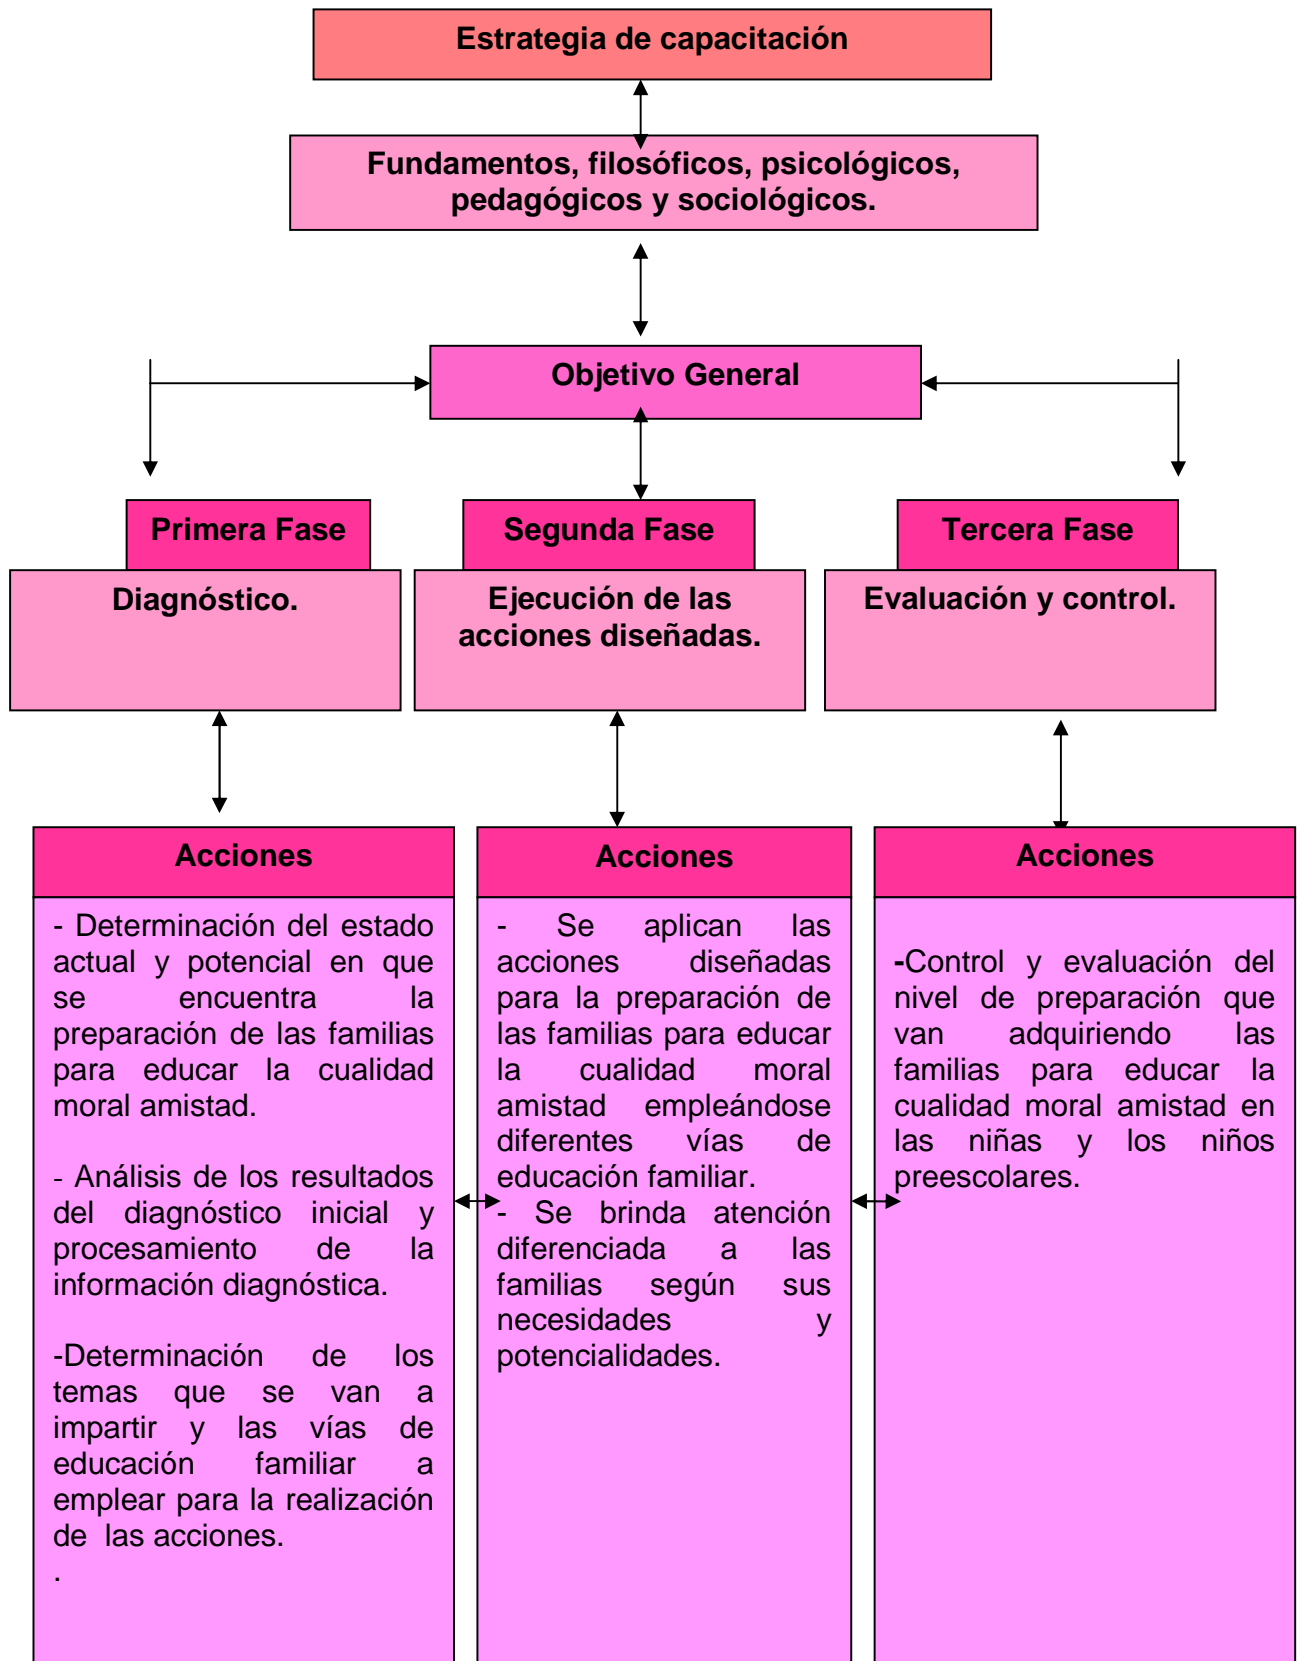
Estrategia de capacitación

Fundamentos, filosóficos, psicológicos, pedagógicos y sociológicos.

Objetivo General

Primera Fase

Diagnóstico.

Segunda Fase

Ejecución de las acciones diseñadas.

Tercera Fase

Evaluación y control.

Acciones

- Determinación del estado actual y potencial en que se encuentra la preparación de las familias para educar la cualidad moral amistad.

- Análisis de los resultados del diagnóstico inicial y procesamiento de la información diagnóstica.

-Determinación de los temas que se van a impartir y las vías de educación familiar a emplear para la realización de las acciones.
.

Acciones

- Se aplican las acciones diseñadas para la preparación de las familias para educar la cualidad moral amistad empleándose diferentes vías de educación familiar.
- Se brinda atención diferenciada a las familias según sus necesidades y potencialidades.

Acciones

-Control y evaluación del nivel de preparación que van adquiriendo las familias para educar la cualidad moral amistad en las niñas y los niños preescolares.